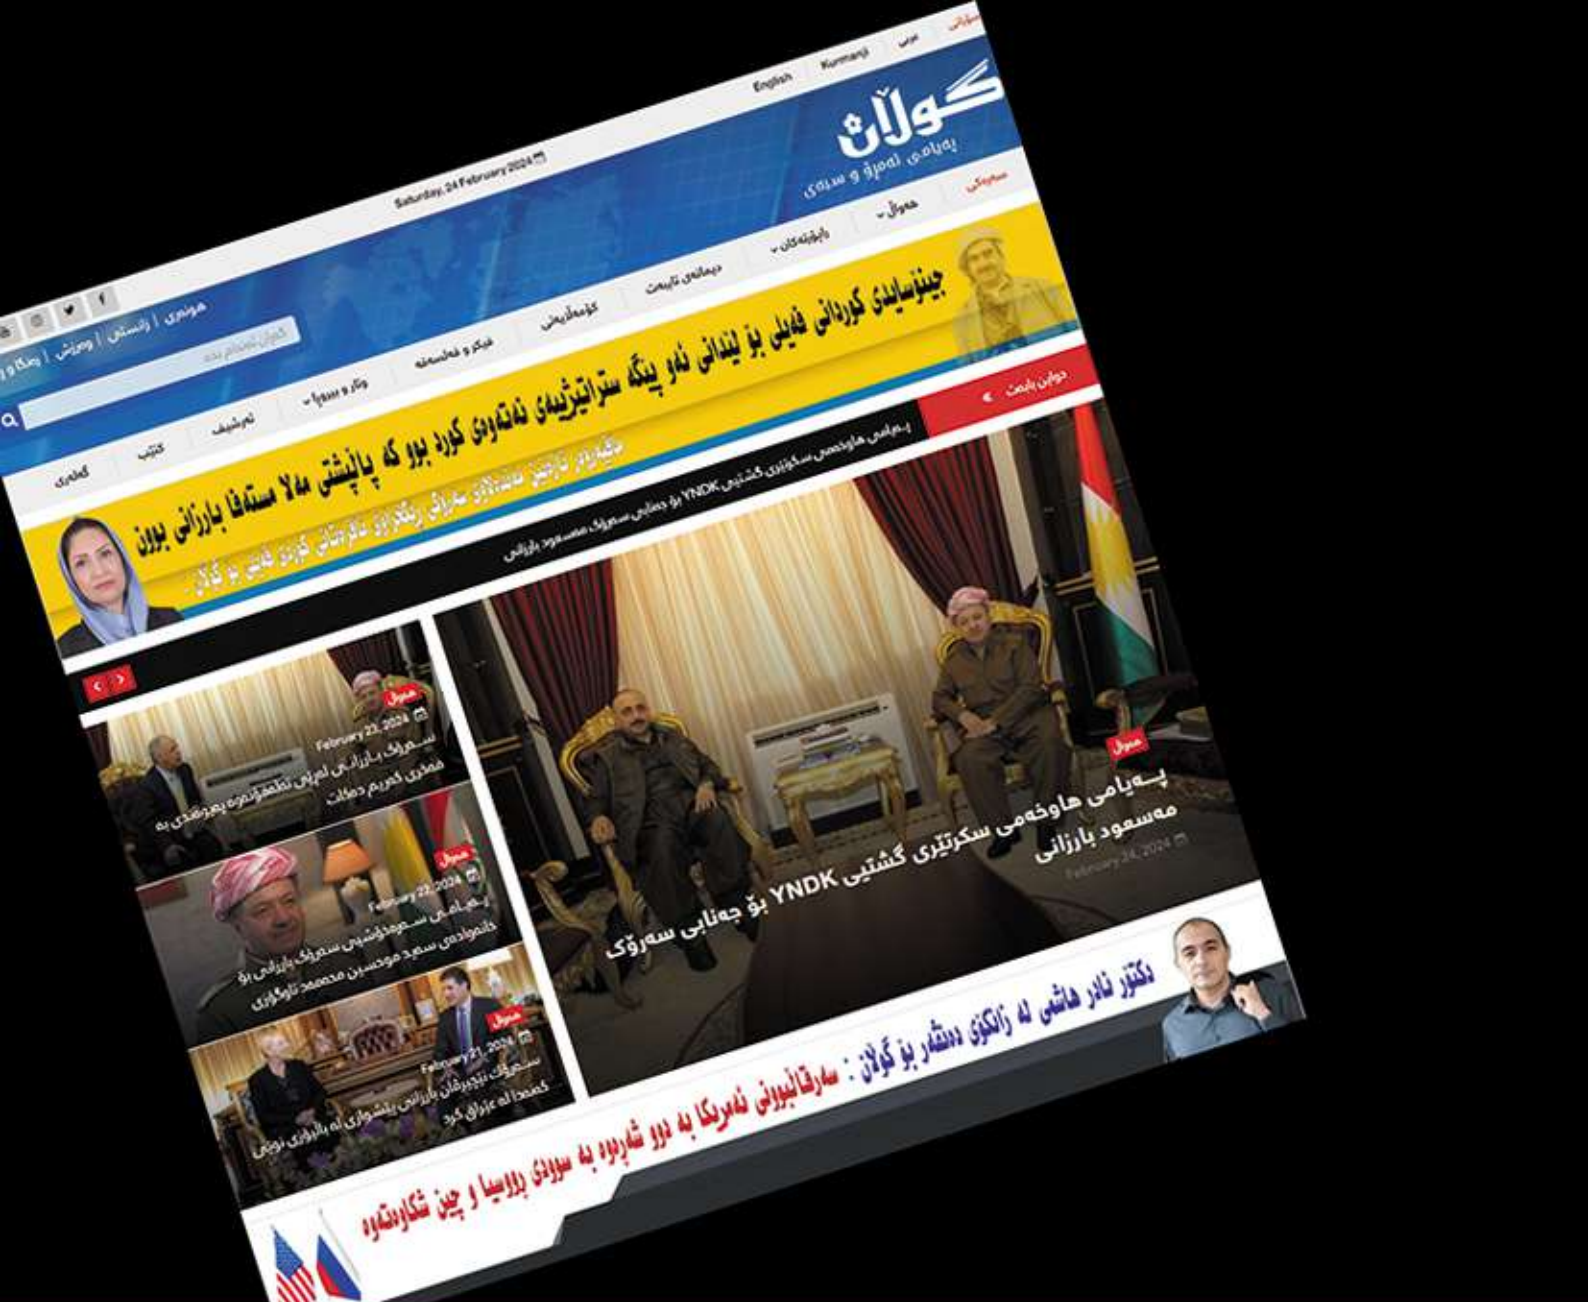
سۆرانی عربی Kurmanji English

گوڵان
پەیامی ئەمڕۆ و سبەی

Saturday, 24 February 2024

سەرەکی هەواڵ ڕاپۆرتەکان دیمانەی تایبەت کۆمەڵایەتی فیکر و فەلسەفە وتار و بیروڕا ئەرشیف کتێب گەڕان

هونەری | زانستی | وەرزش | ژنان و

گوڵان بەپێی ناونیشان بگەڕێ

جینۆسایدی کوردانی فەیلی بۆ لێدانی ئەو پێگە ستراتیژییەی نەتەوەی کورد بوو کە پاڵپشتی مەلا مستەفا بارزانی بوون

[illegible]

دوایین بابەت
پەیامی هاوخەمی سکرتێری گشتیی YNDK بۆ جەنابی سەرۆک مەسعود بارزانی

هەواڵ
February 23, 2024
سەرۆک بارزانی لەرێی تەلەفۆنەوە پەرسەی بە فەخری کەریم دەکات

هەواڵ
February 22, 2024
پەیامی سەرەخۆشیی سەرۆک بارزانی بۆ خانەوادەی سەید موحسین محەممەد ناوگەردی

هەواڵ
February 21, 2024
سەرۆک نێچیرڤان بارزانی پێشوازی لە باڵیۆزی نوێی کەنەدا لە عێراق کرد

هەواڵ
پەیامی هاوخەمی سکرتێری گشتیی YNDK بۆ جەنابی سەرۆک مەسعود بارزانی
February 24, 2024

دکتۆر نادر هاشمی لە زانکۆی دەنڤەر بۆ گوڵان: سەرقاڵبوونی ئەمریکا بە دوو شەڕەوە بە سوودی ڕووسیا و چین شکاوەتەوە